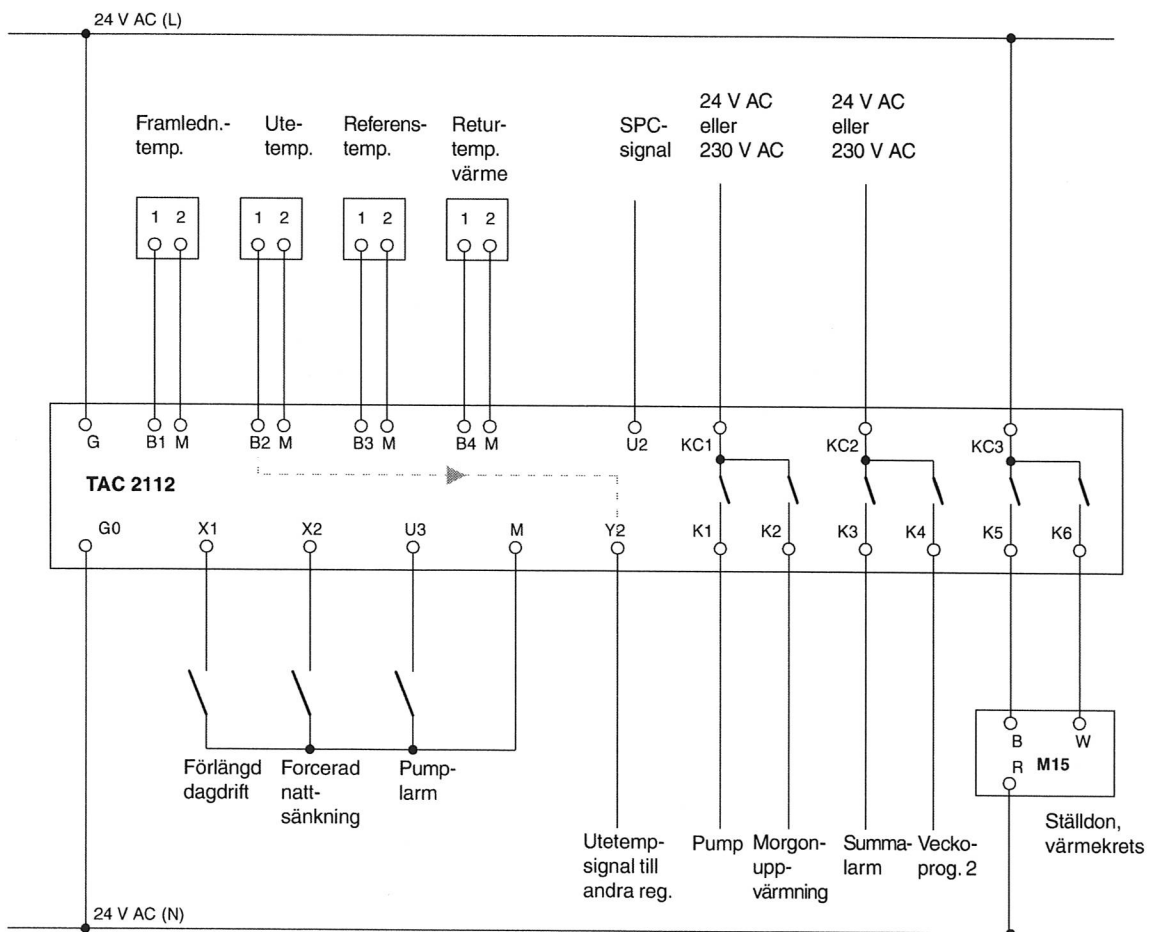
24 V AC (L)

Framledn.-temp.

Ute-temp.

Referens-temp.

Retur-temp. värme

SPC-signal

24 V AC eller 230 V AC

24 V AC eller 230 V AC

1 2

1 2

1 2

1 2

G

B1 M

B2 M

B3 M

B4 M

U2

KC1

KC2

KC3

TAC 2112

G0

X1

X2

U3

M

Y2

K1

K2

K3

K4

K5

K6

B

W

R

M15

Förlängd dagdrift

Forcerad natt-sänkning

Pump-larm

Utetemp-signal till andra reg.

Pump

Morgon-uppvärmning

Summa-larm

Vecko-prog. 2

Ställdon, värmekrets

24 V AC (N)